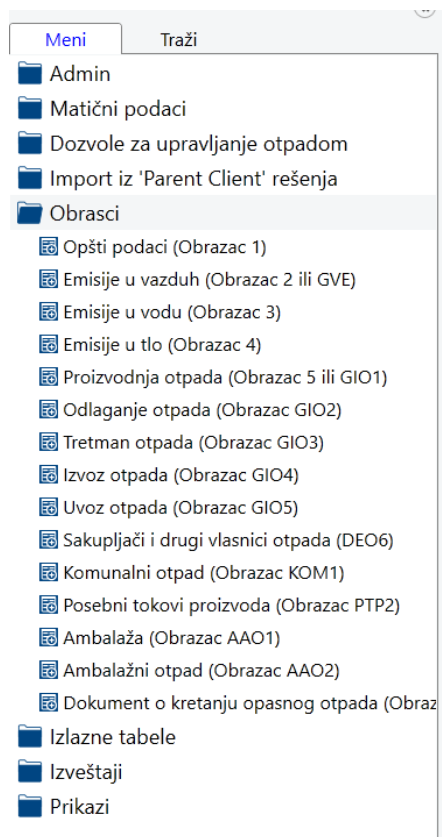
Meni
Traži

Admin
Matični podaci
Dozvole za upravljanje otpadom
Import iz 'Parent Client' rešenja
Obrasci
Opšti podaci (Obrazac 1)
Emisije u vazduh (Obrazac 2 ili GVE)
Emisije u vodu (Obrazac 3)
Emisije u tlo (Obrazac 4)
Proizvodnja otpada (Obrazac 5 ili GIO1)
Odlaganje otpada (Obrazac GIO2)
Tretman otpada (Obrazac GIO3)
Izvoz otpada (Obrazac GIO4)
Uvoz otpada (Obrazac GIO5)
Sakupljači i drugi vlasnici otpada (DEO6)
Komunalni otpad (Obrazac KOM1)
Posebni tokovi proizvoda (Obrazac PTP2)
Ambalaža (Obrazac AAO1)
Ambalažni otpad (Obrazac AAO2)
Dokument o kretanju opasnog otpada (Obraz
Izlazne tabele
Izveštaji
Prikazi